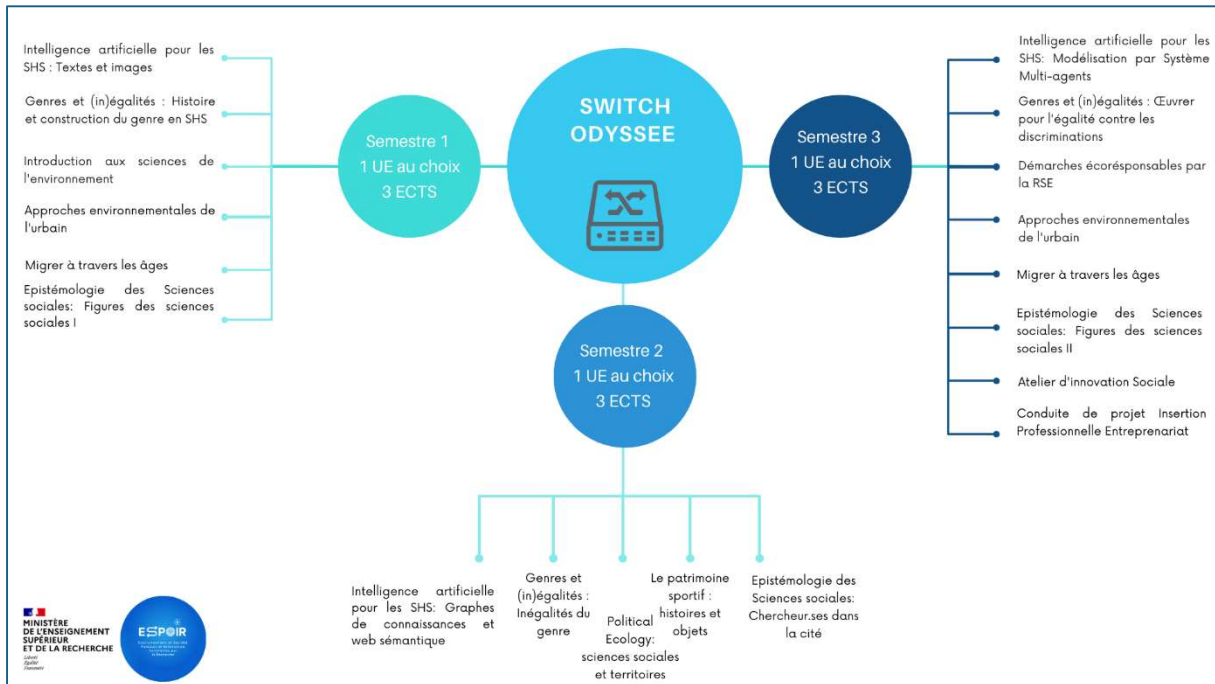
SWITCH ODYSSEE

Semestre 1
1 UE au choix
3 ECTS

Intelligence artificielle pour les SHS : Textes et images

Genres et (in)égalités : Histoire et construction du genre en SHS

Introduction aux sciences de l'environnement

Approches environnementales de l'urbain

Migrer à travers les âges

Epistémologie des Sciences sociales: Figures des sciences sociales I

Semestre 3
1 UE au choix
3 ECTS

Intelligence artificielle pour les SHS: Modélisation par Système Multi-agents

Genres et (in)égalités : Œuvrer pour l'égalité contre les discriminations

Démarches écorésponsables par la RSE

Approches environnementales de l'urbain

Migrer à travers les âges

Epistémologie des Sciences sociales: Figures des sciences sociales II

Atelier d'innovation Sociale

Conduite de projet Insertion Professionnelle Entreprenariat

Semestre 2
1 UE au choix
3 ECTS

Intelligence artificielle pour les SHS: Graphes de connaissances et web sémantique

Genres et (in)égalités : Inégalités du genre

Political Ecology: sciences sociales et territoires

Le patrimoine sportif : histoires et objets

Epistémologie des Sciences sociales: Chercheur.ses dans la cité

MINISTÈRE DE L'ENSEIGNEMENT SUPÉRIEUR ET DE LA RECHERCHE
Liberté Égalité Fraternité

ESPOIR
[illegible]